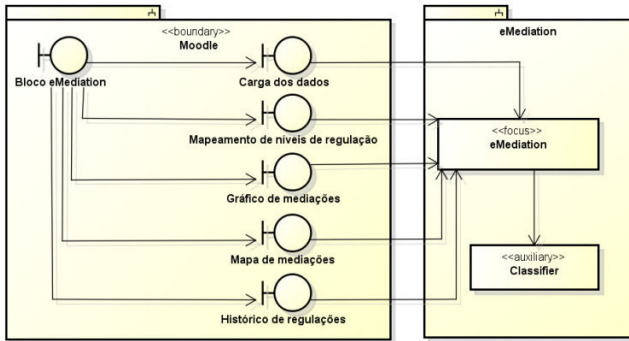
<<boundary>>
Moodle

Bloco eMediation

Carga dos dados

Mapeamento de níveis de regulação

Gráfico de mediações

Mapa de mediações

Histórico de regulações

eMediation

<<focus>>
eMediation

<<auxiliary>>
Classifier